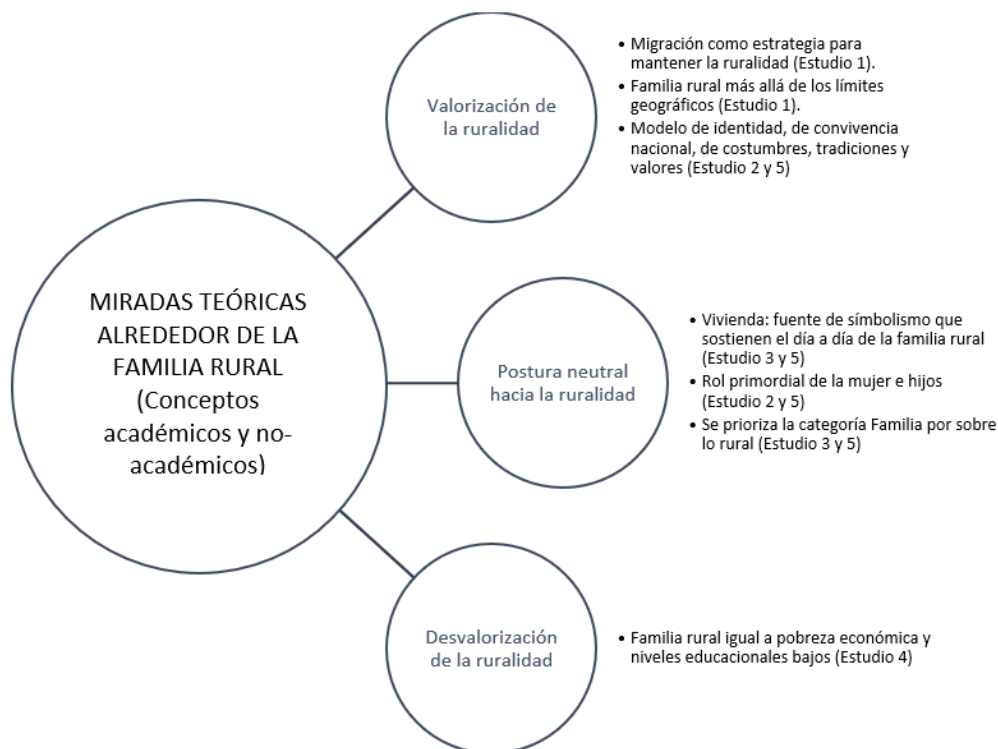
MIRADAS TEÓRICAS ALREDEDOR DE LA FAMILIA RURAL (Conceptos académicos y no-académicos)

Valorización de la ruralidad

• Migración como estrategia para mantener la ruralidad (Estudio 1).
• Familia rural más allá de los límites geográficos (Estudio 1).
• Modelo de identidad, de convivencia nacional, de costumbres, tradiciones y valores (Estudio 2 y 5)

Postura neutral hacia la ruralidad

• Vivienda: fuente de símbolismo que sostienen el día a día de la familia rural (Estudio 3 y 5)
• Rol primordial de la mujer e hijos (Estudio 2 y 5)
• Se prioriza la categoría Familia por sobre lo rural (Estudio 3 y 5)

Desvalorización de la ruralidad

• Familia rural igual a pobreza económica y niveles educacionales bajos (Estudio 4)